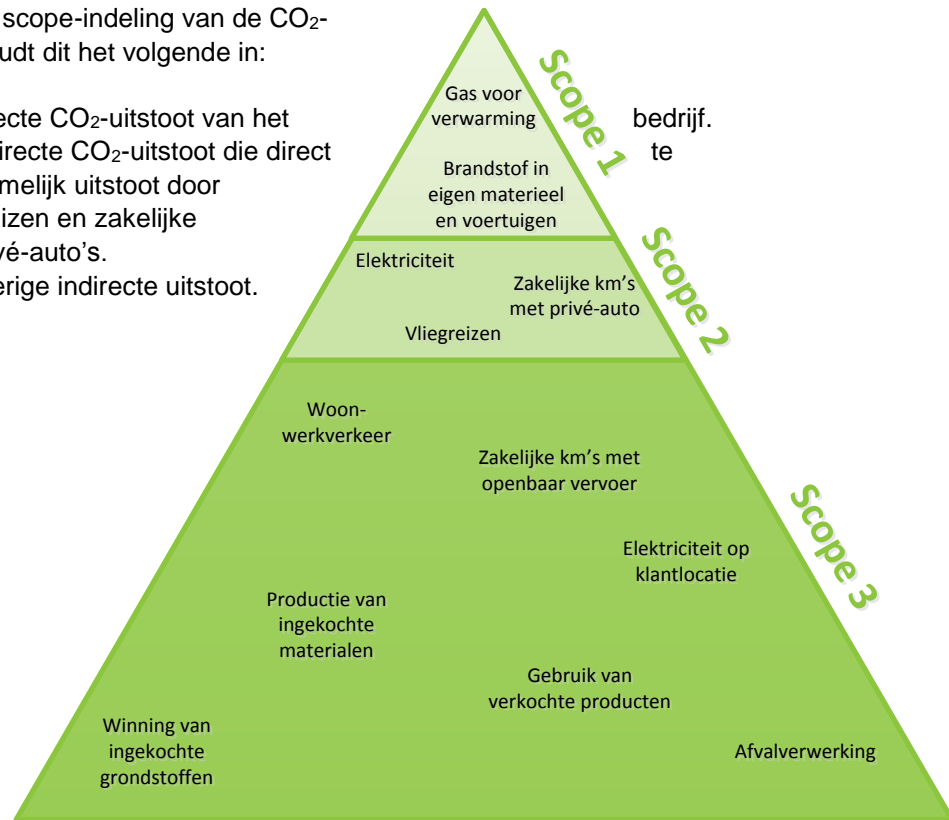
scope-indeling van de $CO_2$-
udt dit het volgende in:

ecte $CO_2$-uitstoot van het bedrijf.
irecte $CO_2$-uitstoot die direct te
melijk uitstoot door
izen en zakelijke
vé-auto's.
erige indirecte uitstoot.

Scope 1

Gas voor verwarming

Brandstof in eigen materieel en voertuigen

Scope 2

Elektriciteit

Zakelijke km's met privé-auto

Vliegreizen

Scope 3

Woon-werkverkeer

Zakelijke km's met openbaar vervoer

Elektriciteit op klantlocatie

Productie van ingekochte materialen

Gebruik van verkochte producten

Winning van ingekochte grondstoffen

Afvalverwerking